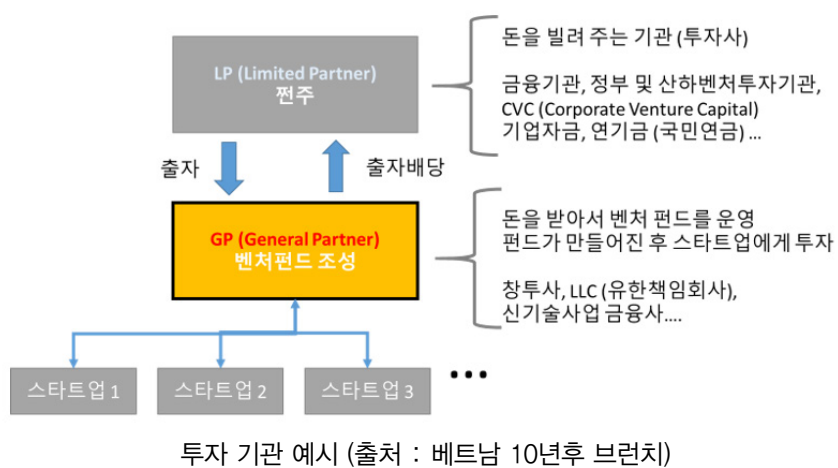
LP (Limited Partner)
전주

돈을 빌려 주는 기관 (투자사)

금융기관, 정부 및 산하벤처투자기관,
CVC (Corporate Venture Capital)
기업자금, 연기금 (국민연금) ...

출자

출자배당

GP (General Partner)
벤처펀드 조성

돈을 받아서 벤처 펀드를 운영
펀드가 만들어진 후 스타트업에게 투자

창투사, LLC (유한책임회사),
신기술사업 금융사....

스타트업 1

스타트업 2

스타트업 3

...

투자 기관 예시 (출처 : 베트남 10년후 브런치)